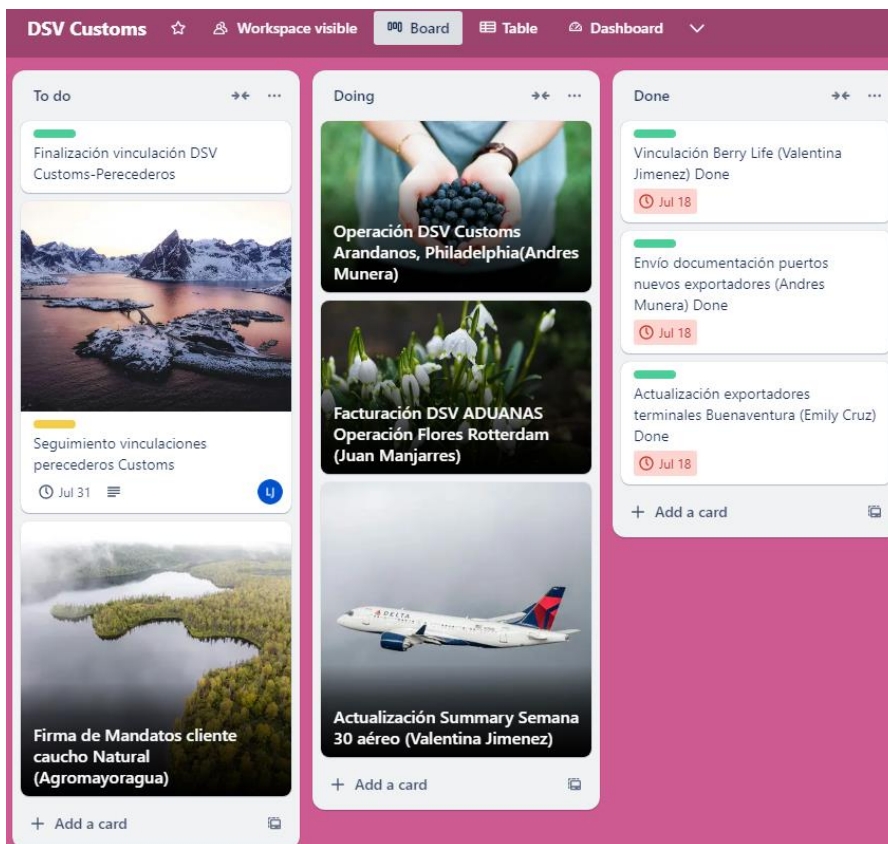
DSV Customs ☆ Workspace visible Board Table Dashboard

To do ···

Finalización vinculación DSV Customs-Perecederos

Seguimiento vinculaciones perecederos Customs

Jul 31

LJ

Firma de Mandatos cliente caucho Natural (Agromayoragua)

+ Add a card

Doing ···

Operación DSV Customs Arandanos, Philadelphia(Andres Munera)

Facturación DSV ADUANAS Operación Flores Rotterdam (Juan Manjarres)

DELTA

Actualización Summary Semana 30 aéreo (Valentina Jimenez)

+ Add a card

Done ···

Vinculación Berry Life (Valentina Jimenez) Done

Jul 18

Envío documentación puertos nuevos exportadores (Andres Munera) Done

Jul 18

Actualización exportadores terminales Buenaventura (Emily Cruz) Done

Jul 18

+ Add a card